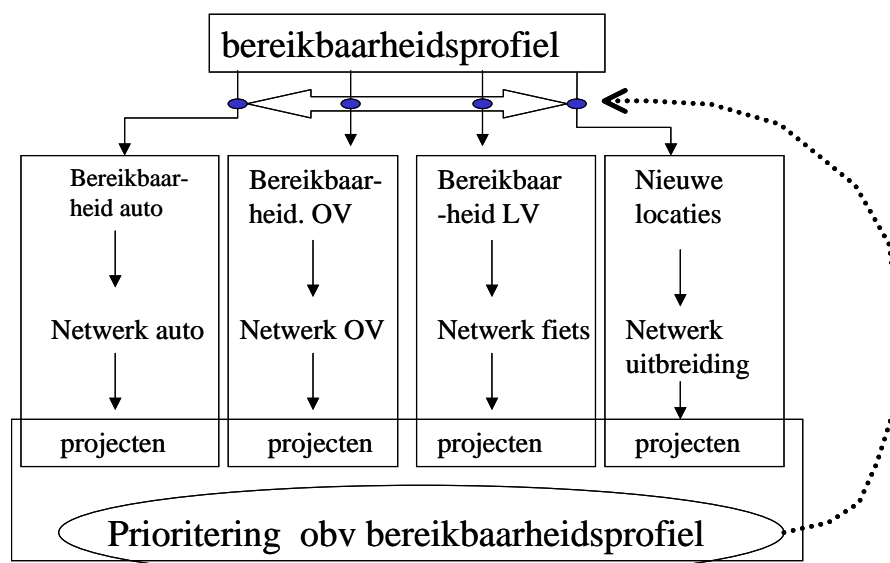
bereikbaarheidsprofiel

Bereikbaarheid auto

Netwerk auto

projecten

Bereikbaarheid. OV

Netwerk OV

projecten

Bereikbaar-heid LV

Netwerk fiets

projecten

Nieuwe locaties

Netwerk uitbreiding

projecten

Prioritering obv bereikbaarheidsprofiel